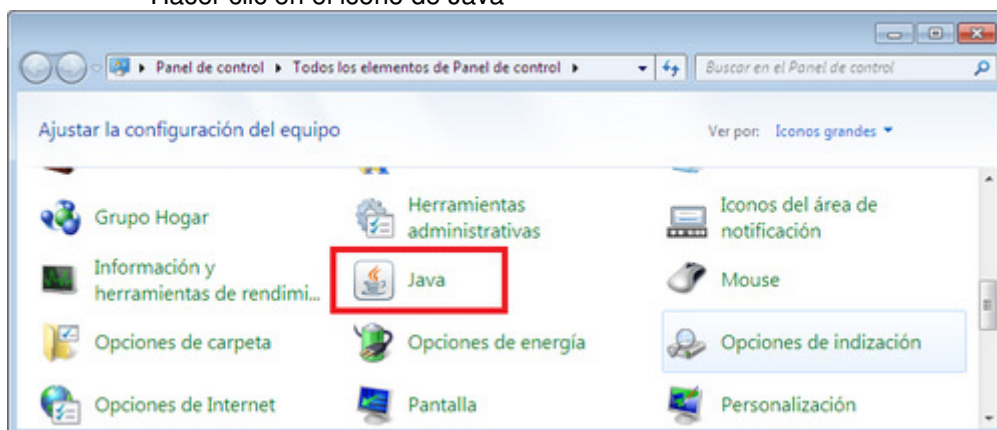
Hacer clic en el icono de Java

Panel de control ▸ Todos los elementos de Panel de control ▸

Buscar en el Panel de control

Ajustar la configuración del equipo

Ver por: Iconos grandes

Grupo Hogar

Herramientas administrativas

Iconos del área de notificación

Información y herramientas de rendimi...

Java

Mouse

Opciones de carpeta

Opciones de energía

Opciones de indización

Opciones de Internet

Pantalla

Personalización